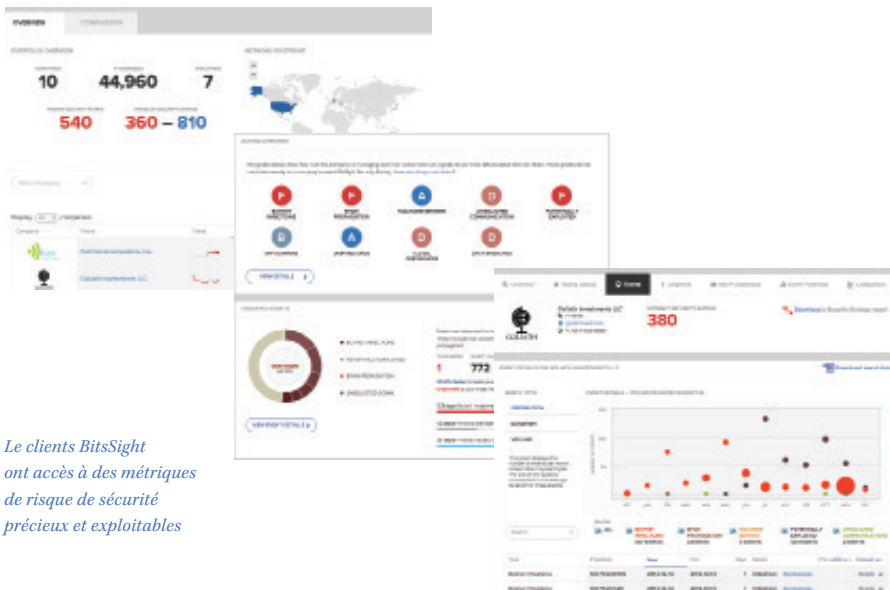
OVERVIEW COMPARISON

PORTFOLIO OVERVIEW

10

44,960

7

540

360 – 810

NETWORK FOOTPRINT

VIEW DETAILS

Display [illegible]

Company Name Trend

Goliath Investments LLC

380

VIEW RISK DETAILS

1

772

Le clients BitsSight ont accès à des métriques de risque de sécurité précieux et exploitables